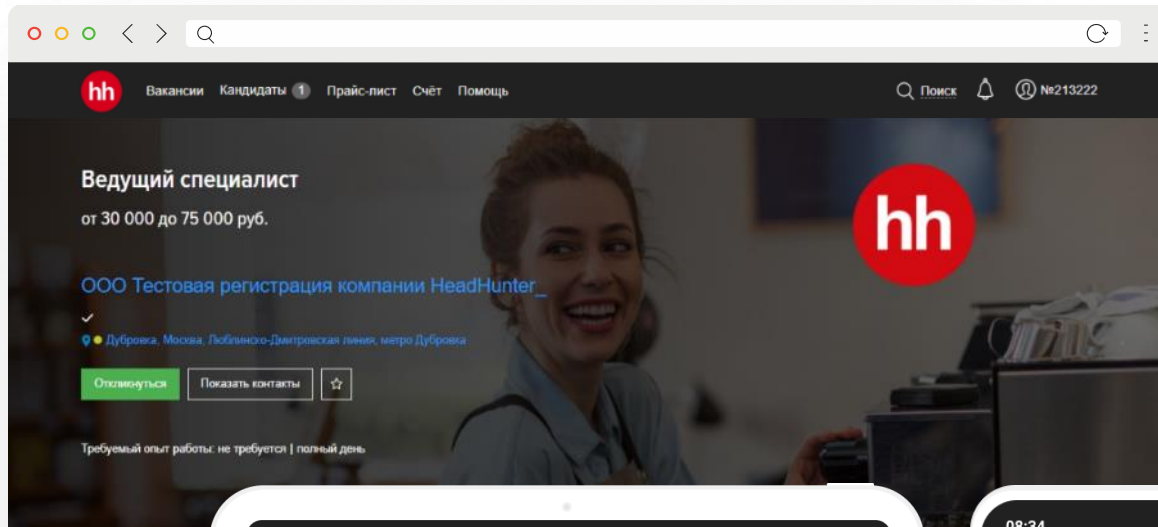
hh Вакансии Кандидаты 1 Прайс-лист Счёт Помощь

Поиск №213222

Ведущий специалист

от 30 000 до 75 000 руб.

hh

ООО Тестовая регистрация компании HeadHunter_

Дубровка, Москва, Люблинско-Дмитровская линия, метро Дубровка

Откликнуться Показать контакты

Требуемый опыт работы: не требуется | полный день

08:34